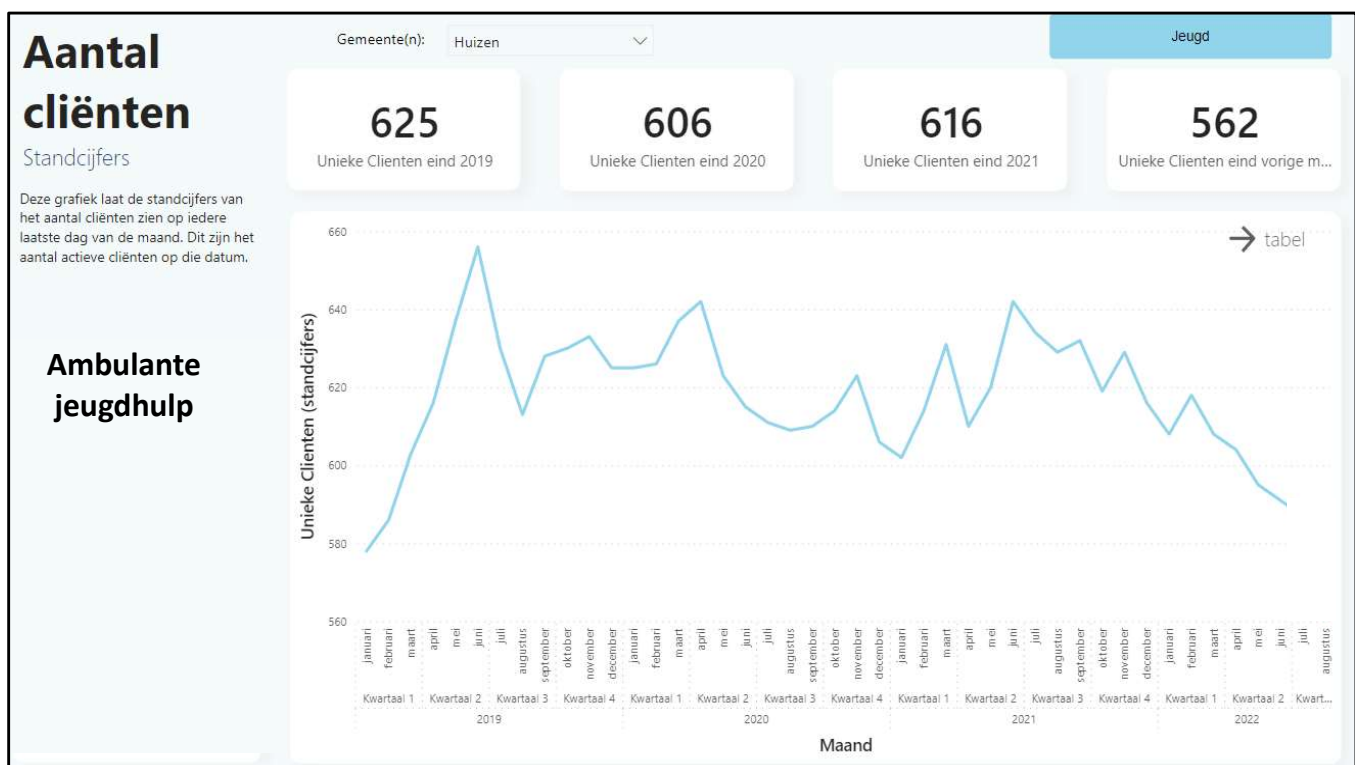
Aantal cliënten
Standcijfers

Deze grafiek laat de standcijfers van het aantal cliënten zien op iedere laatste dag van de maand. Dit zijn het aantal actieve cliënten op die datum.

Ambulante jeugdhulp

Gemeente(n): Huizen

Jeugd

625
Unieke Clienten eind 2019

606
Unieke Clienten eind 2020

616
Unieke Clienten eind 2021

562
Unieke Clienten eind vorige m...

→ tabel

Unieke Clienten (standcijfers)

660
640
620
600
580
560

januari februari maart april mei juni juli augustus september oktober november december januari februari maart april mei juni juli augustus september oktober november december januari februari maart april mei juni juli augustus september oktober november december januari februari maart april mei juni juli augustus

Kwartaal 1 Kwartaal 2 Kwartaal 3 Kwartaal 4 Kwartaal 1 Kwartaal 2 Kwartaal 3 Kwartaal 4 Kwartaal 1 Kwartaal 2 Kwartaal 3 Kwartaal 4 Kwartaal 1 Kwartaal 2 Kwart...

2019 2020 2021 2022

Maand